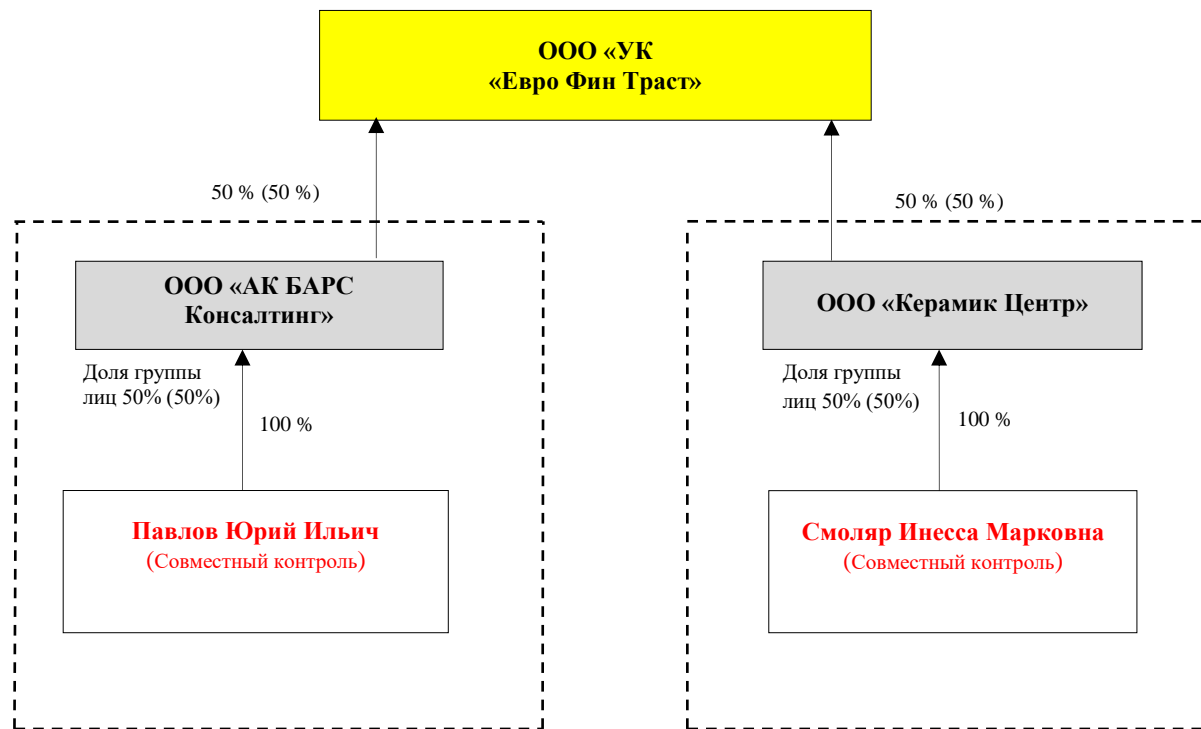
ООО «УК «Евро Фин Траст»

50 % (50 %)

ООО «АК БАРС Консалтинг»

Доля группы лиц 50% (50%)

100 %

Павлов Юрий Ильич
(Совместный контроль)

50 % (50 %)

ООО «Керамик Центр»

Доля группы лиц 50% (50%)

100 %

Смоляр Инесса Марковна
(Совместный контроль)